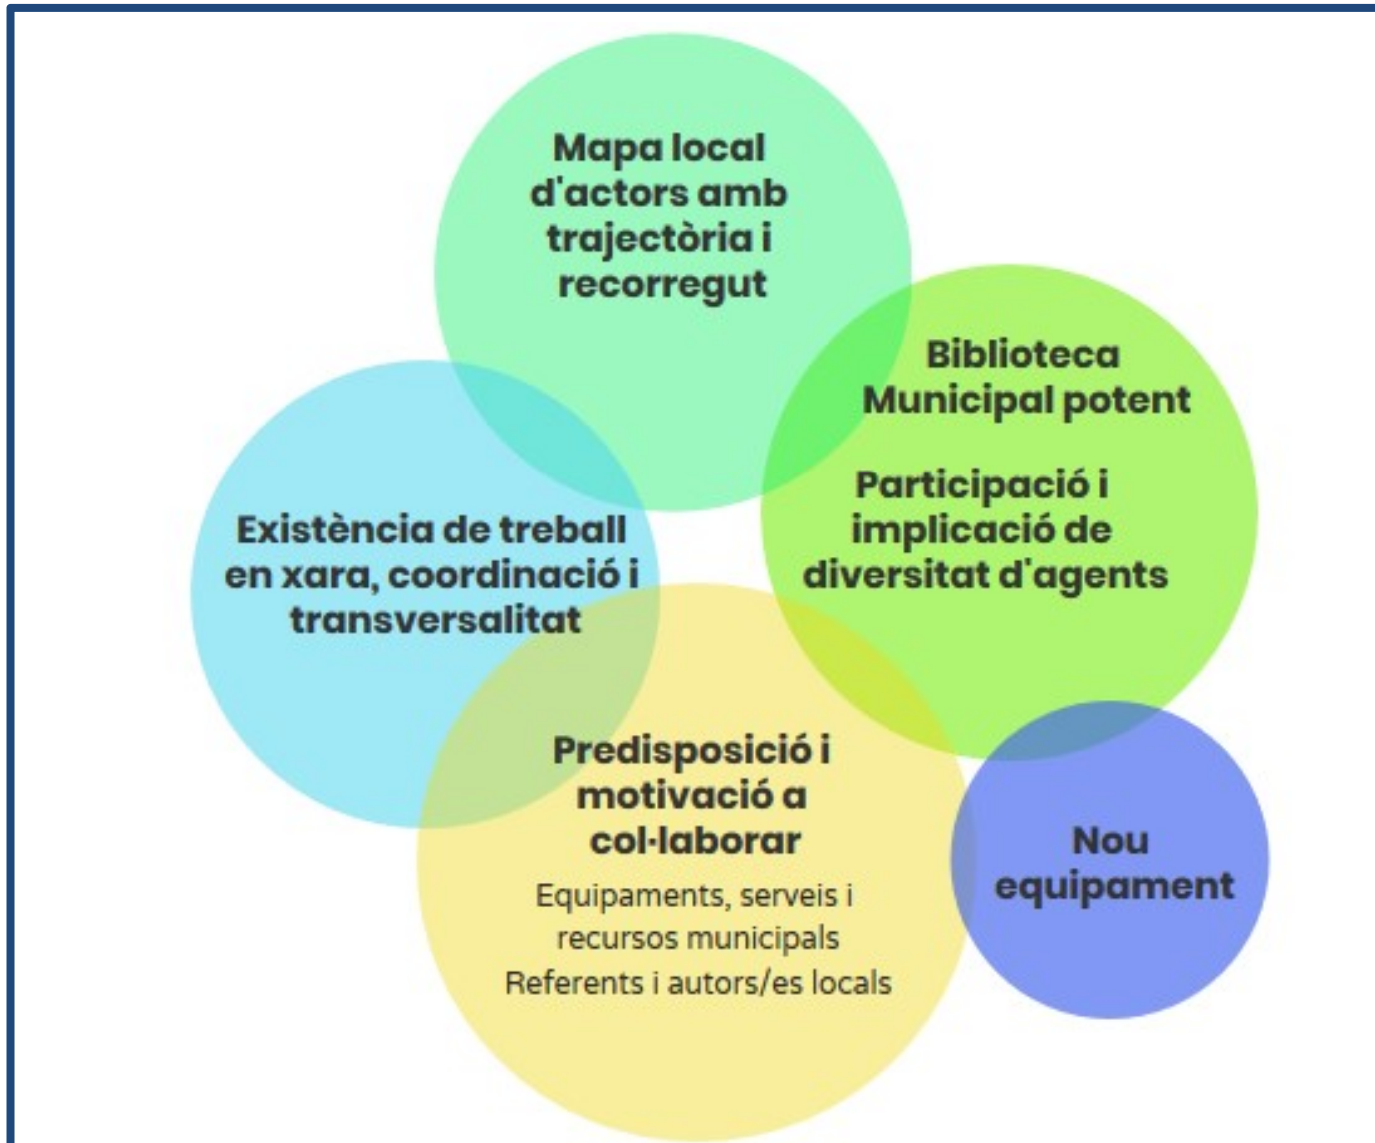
Mapa local d'actors amb trajectòria i recorregut

Biblioteca Municipal potent

Participació i implicació de diversitat d'agents

Existència de treball en xara, coordinació i transversalitat

Predisposició i motivació a col·laborar

Equipaments, serveis i recursos municipals

Referents i autors/es locals

Nou equipament